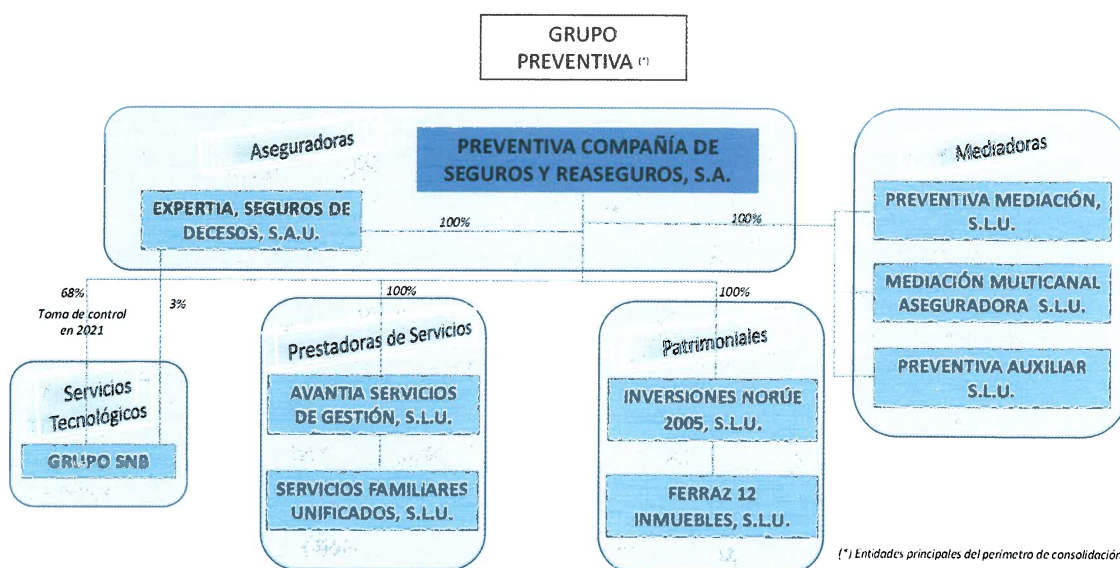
GRUPO PREVENTIVA (*)

Aseguradoras

PREVENTIVA COMPAÑÍA DE SEGUROS Y REASEGUROS, S.A.

EXPERTIA, SEGUROS DE DECESOS, S.A.U.

100%

100%

Mediadoras

PREVENTIVA MEDIACIÓN, S.L.U.

MEDIACIÓN MULTICANAL ASEGURADORA S.L.U.

PREVENTIVA AUXILIAR S.L.U.

68%
Toma de control en 2021

3%

100%

100%

Servicios Tecnológicos

GRUPO SNB

Prestadoras de Servicios

AVANTIA SERVICIOS DE GESTIÓN, S.L.U.

SERVICIOS FAMILIARES UNIFICADOS, S.L.U.

Patrimoniales

INVERSIONES NORÚE 2005, S.L.U.

FERRAZ 12 INMUEBLES, S.L.U.

(*) Entidades principales del perímetro de consolidación